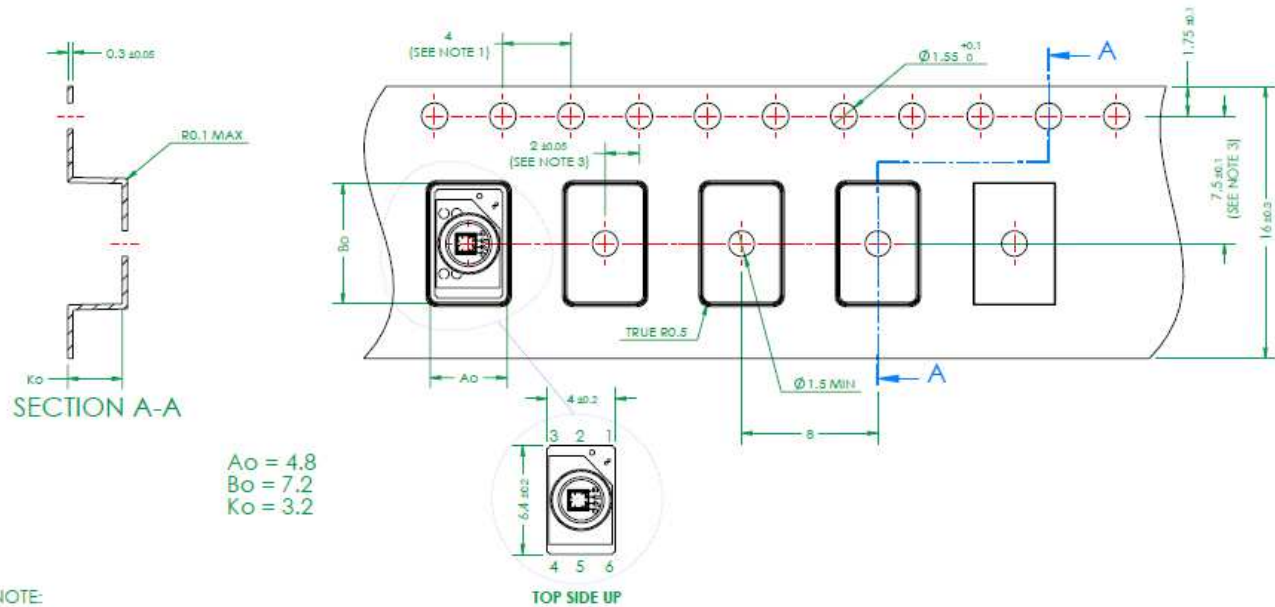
0.3 ±0.05

R0.1 MAX

Ko

SECTION A-A

4
(SEE NOTE 1)

Ø1.55 $^{+0.1}_{0}$

A

1.75 ±0.1

2 ±0.05
(SEE NOTE 3)

7.5 ±0.1
(SEE NOTE 3)

16 ±0.3

Bo

TRUE R0.5

Ao

Ø1.5 MIN

A

8

4 ±0.2

3 2 1

6.4 ±0.2

4 5 6

TOP SIDE UP

Ao = 4.8
Bo = 7.2
Ko = 3.2

NOTE: